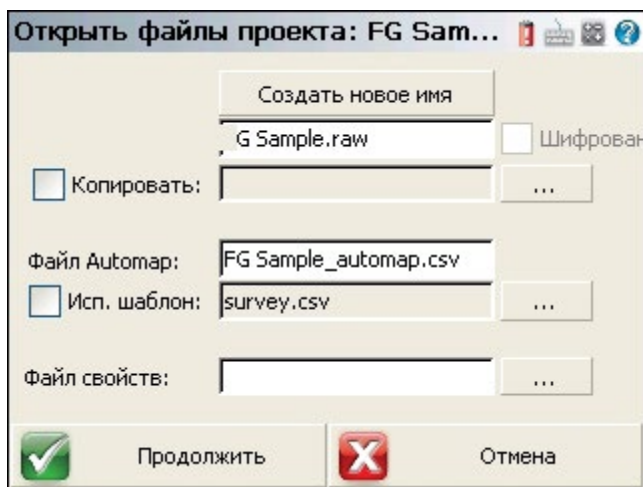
Открыть файлы проекта: FG Sam...

Создать новое имя

G Sample.raw

Шифрован

Копировать:

...

Файл Automap: FG Sample_automap.csv

Исп. шаблон: survey.csv

...

Файл свойств:

...

Продолжить

Отмена